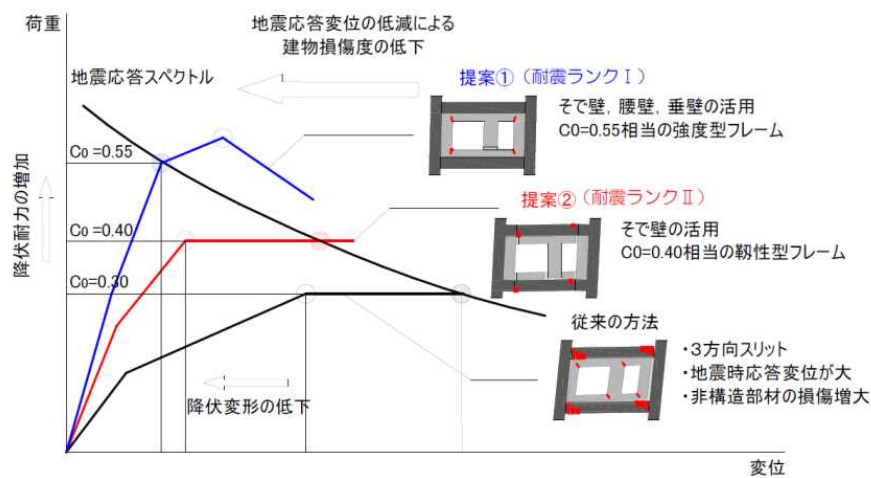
荷重

地震応答変位の低減による
建物損傷度の低下

地震応答スペクトル

提案①（耐震ランクⅠ）
そで壁，腰壁，垂壁の活用
C0=0.55相当の強度型フレーム

Co =0.55

降伏耐力の増加

提案②（耐震ランクⅡ）
そで壁の活用
C0=0.40相当の靭性型フレーム

Co =0.40

Co =0.30

従来の方法
・3方向スリット
・地震時応答変位が大
・非構造部材の損傷増大

降伏変形の低下

変位